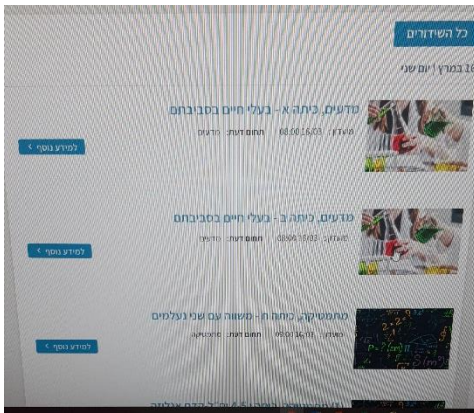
כל השידורים

16 במרץ | יום שני

מדעים, כיתה א - בעלי חיים בסביבתם
תאריך: 08:00 16/03 | תחום דעת: מדעים
למידע נוסף >

מדעים, כיתה ב - בעלי חיים בסביבתם
תאריך: 08:00 16/03 | תחום דעת: מדעים
למידע נוסף >

מתמטיקה, כיתה ח - משווה עם שני נעלמים
תאריך: 09:00 16/03 | תחום דעת: מתמטיקה
למידע נוסף >

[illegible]